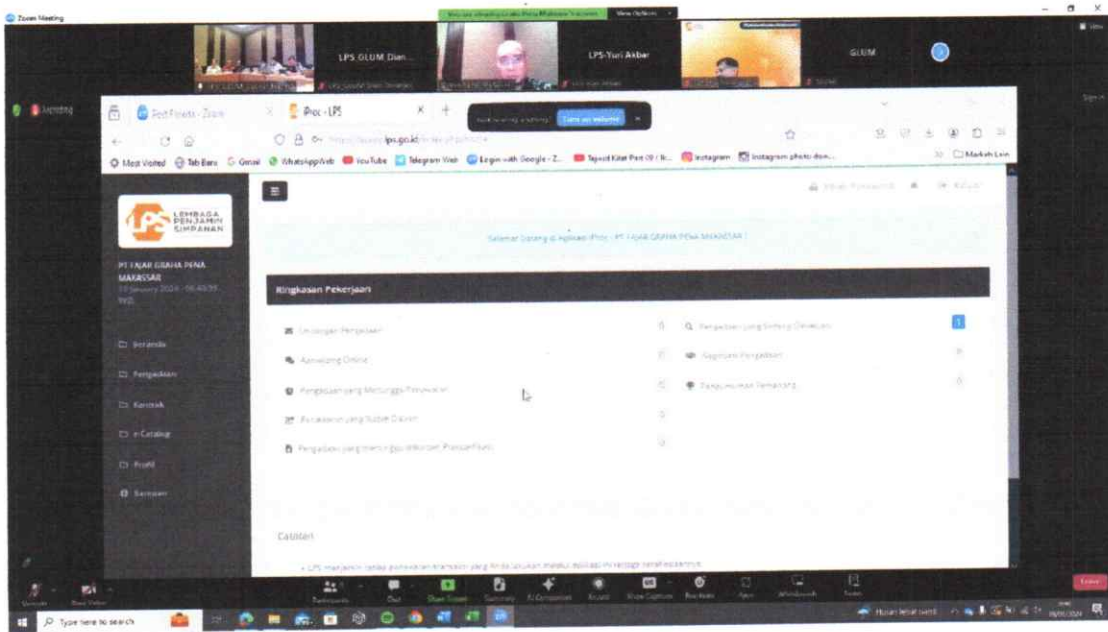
Zoom Meeting

LPS GLUM Dan...

LPS-Yuri Akbar

GLUM

Recording

Post Tickets - Zoom

iProc - LPS

lps.go.id

Most Visited  Tab Baru  Gmail  WhatsApp Web  YouTube  Telegram Web  Login with Google - Z...  Instagram  Instagram photo dan...

Mark Lain

LEMBAGA PENJAMIN SIMPANAN

PT FAJAR GRAHA PENA MAKASSAR

Selamat Datang di Aplikasi iProc - PT FAJAR GRAHA PENA MAKASSAR

Beranda

Pengadaan

Kontrak

e-Catalog

Profil

Bantuan

Ringkasan Pekerjaan

Undangan Pengadaan  0

Aanwijzing Online  0

Pengadaan yang Menunggu Penawaran  0

Penawaran yang Sudah Dikirim  0

Pengadaan yang menunggu Klarifikasi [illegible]  0

Pengadaan yang Sedang Dievaluasi  1

Sanggahan Pengadaan  0

Pengumuman Pemenang  0

Catatan

• LPS menjamin setiap penawaran transaksi yang dilakukan melalui aplikasi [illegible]

Participants  Chat  Share Screen  Summary  AI Companion  Record  Show Captions  Reactions  Apps  Whiteboards  Notes

Leave

Type here to search

Hujan lebat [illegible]